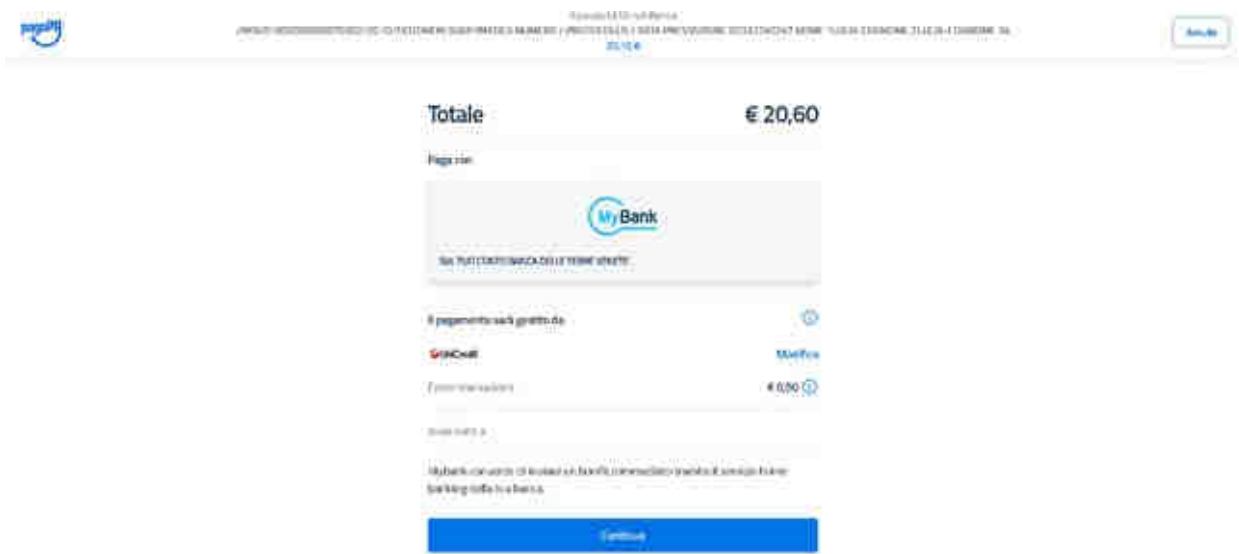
pagoPA

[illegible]

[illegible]

Annulla

Totale

€ 20,60

Paga con

MyBank

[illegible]

Il pagamento sarà gestito da

UniCredit

Modifica

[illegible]

€ 0,50

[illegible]

MyBank consente di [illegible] bonifico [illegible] tramite il servizio home banking della tua banca.

Continua